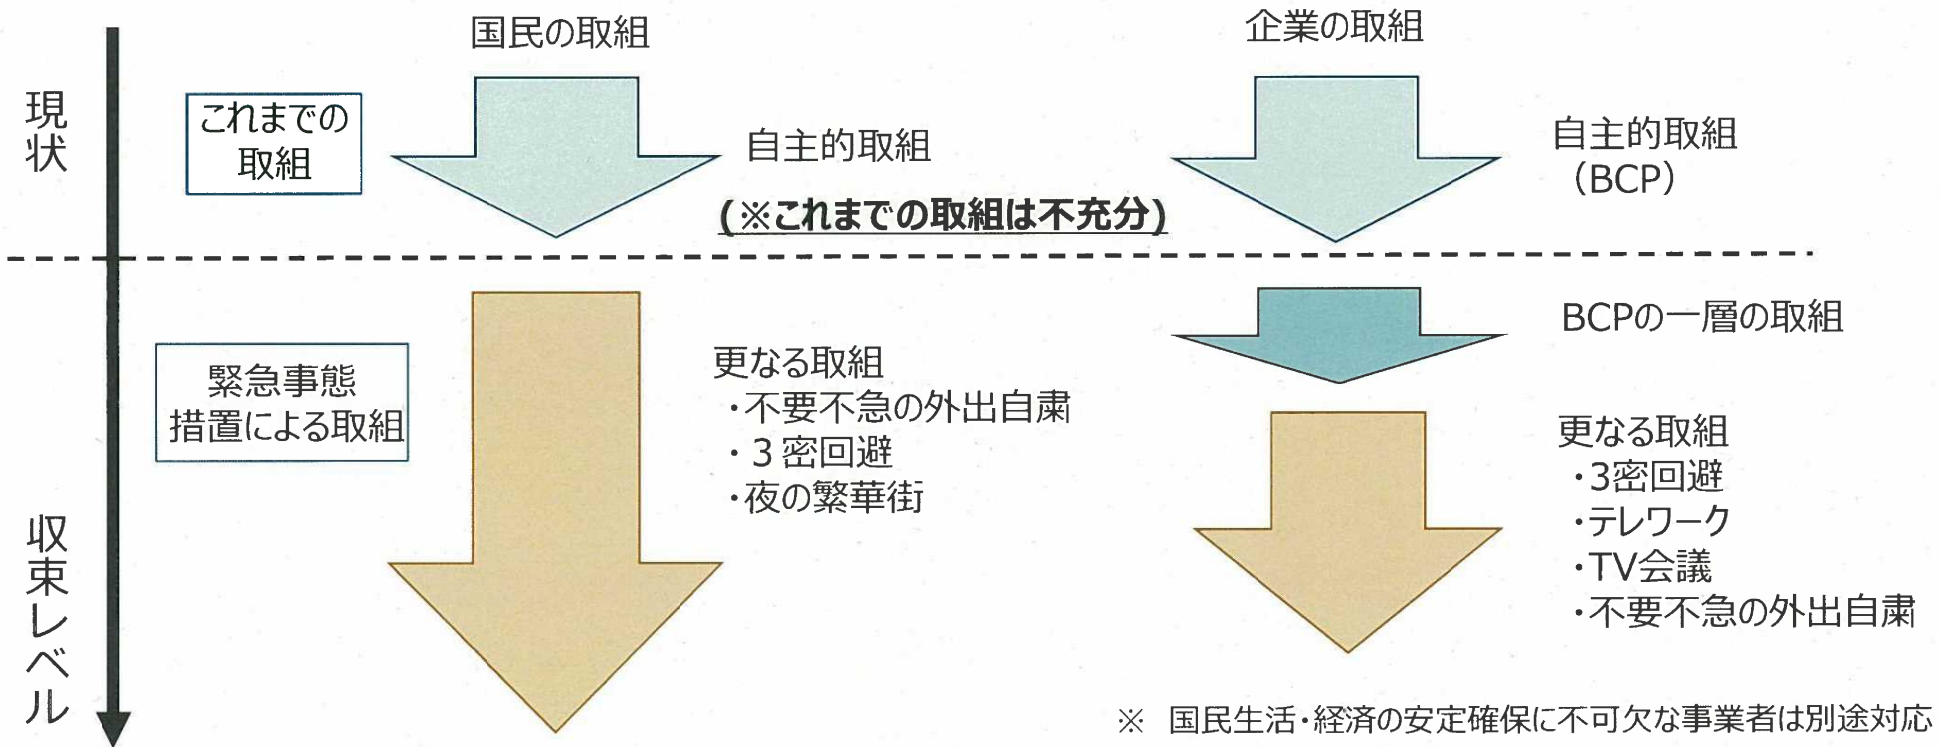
国民の取組

企業の取組

現状

これまでの取組

自主的取組

自主的取組（BCP）

（※これまでの取組は不充分）

BCPの一層の取組

緊急事態措置による取組

更なる取組
・不要不急の外出自粛
・３密回避
・夜の繁華街

更なる取組
・3密回避
・テレワーク
・TV会議
・不要不急の外出自粛

収束レベル

※ 国民生活・経済の安定確保に不可欠な事業者は別途対応